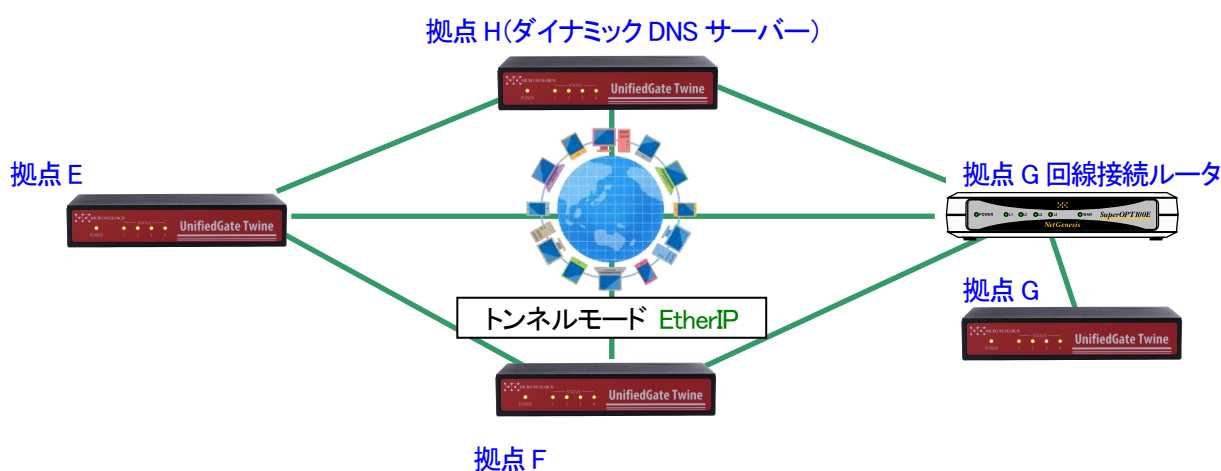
拠点 H(ダイナミック DNS サーバー)

UnifiedGate Twine

拠点 E

UnifiedGate Twine

拠点 G 回線接続ルータ

SuperOPT100E

NetGenesis

トンネルモード EtherIP

拠点 G

UnifiedGate Twine

UnifiedGate Twine

拠点 F